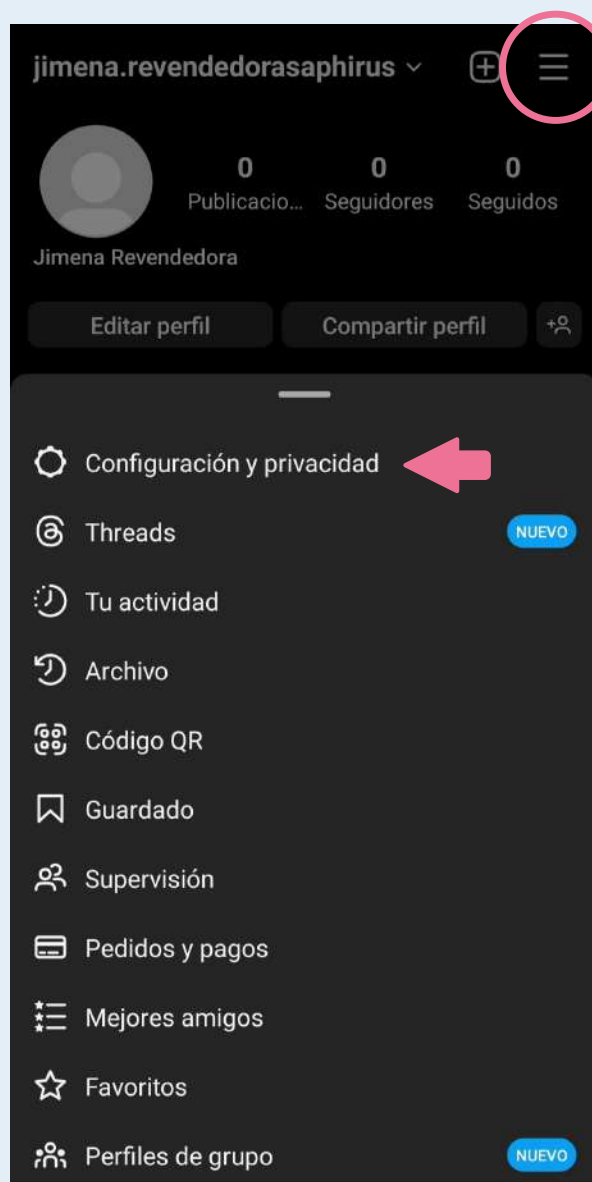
jimena.revendedorasaphirus

0
Publicacio...

0
Seguidores

0
Seguidos

Jimena Revendedora

Editar perfil
Compartir perfil

Configuración y privacidad
Threads NUEVO
Tu actividad
Archivo
Código QR
Guardado
Supervisión
Pedidos y pagos
Mejores amigos
Favoritos
Perfiles de grupo NUEVO